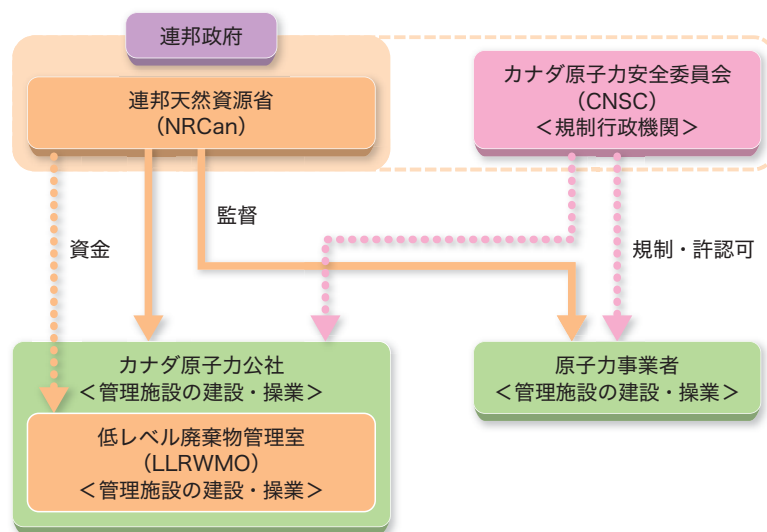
連邦政府

連邦天然資源省
(NRCan)

カナダ原子力安全委員会
(CNSC)
<規制行政機関>

監督

資金

規制・許認可

カナダ原子力公社
<管理施設の建設・操業>

低レベル廃棄物管理室
(LLRWMO)
<管理施設の建設・操業>

原子力事業者
<管理施設の建設・操業>